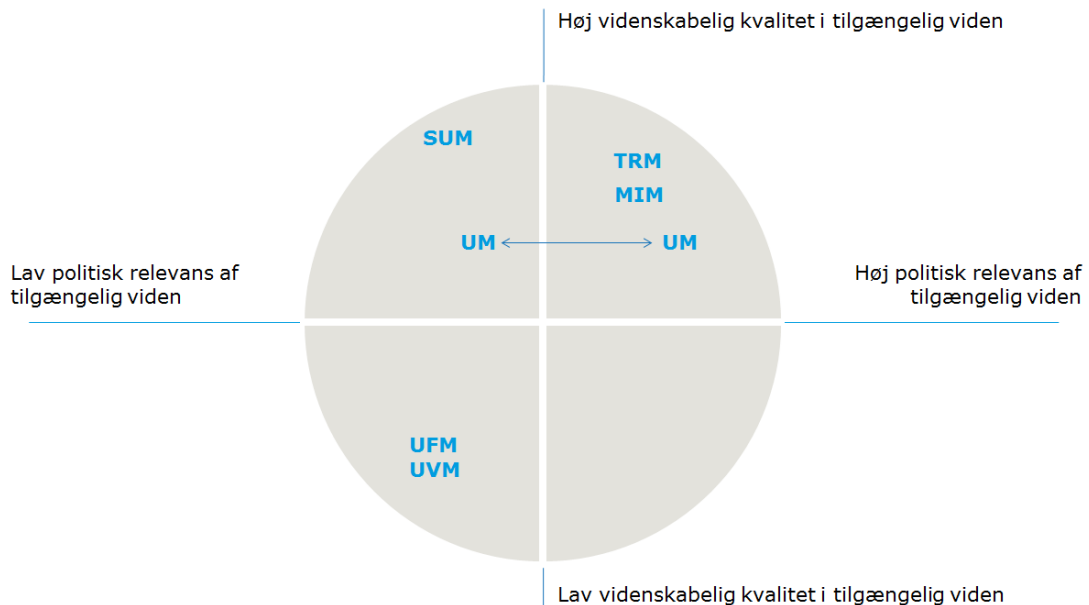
Høj videnskabelig kvalitet i tilgængelig viden

SUM

TRM

MIM

UM

UM

Lav politisk relevans af tilgængelig viden

Høj politisk relevans af tilgængelig viden

UFM

UVM

Lav videnskabelig kvalitet i tilgængelig viden